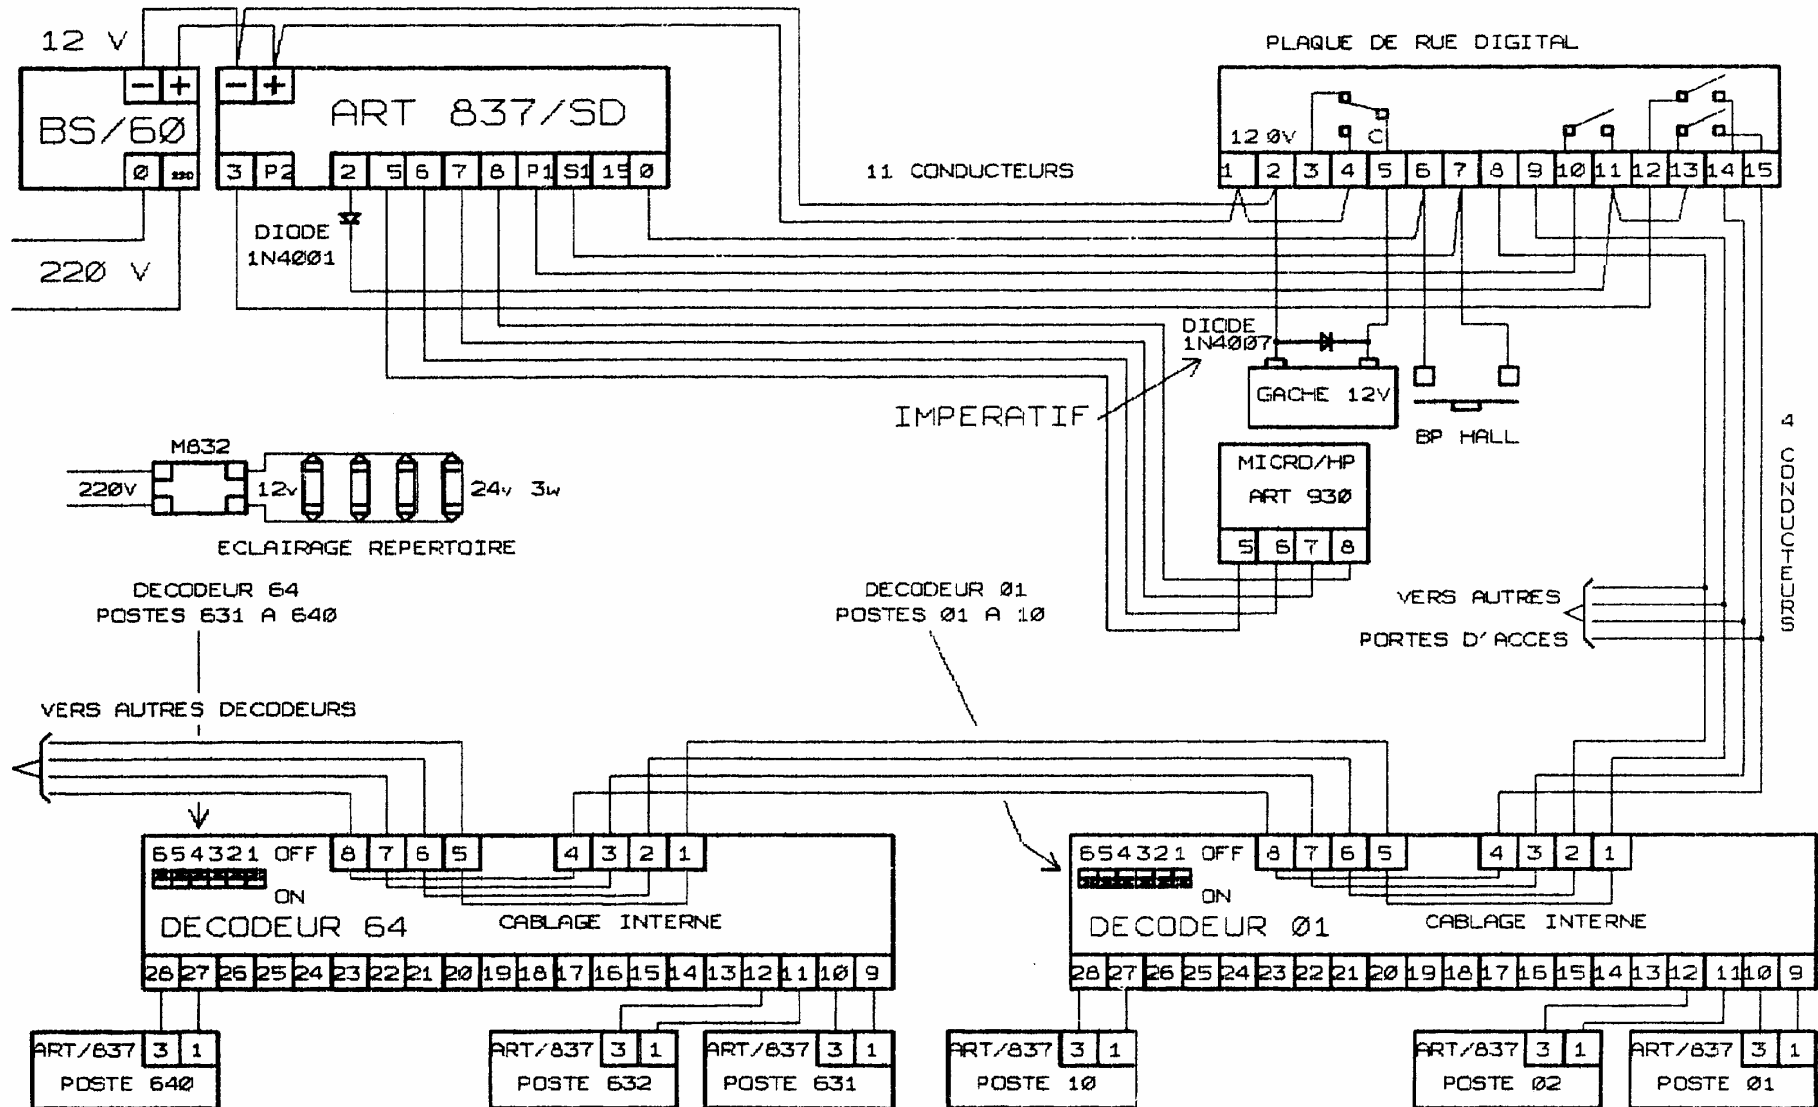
12 V

− +
BS/6Ø
Ø 220

− +
ART 837/SD
3 P2 2 5 6 7 8 P1 S1 15 Ø

DIODE
1N4001

220 V

11 CONDUCTEURS

PLAQUE DE RUE DIGITAL
12 ØV C
1 2 3 4 5 6 7 8 9 10 11 12 13 14 15

DIODE
1N4007

GACHE 12V

BP HALL

IMPERATIF

MICRO/HP
ART 930
5 6 7 8

M832
220v 12v 24v 3w
ECLAIRAGE REPERTOIRE

4 CONDUCTEURS

DECODEUR 64
POSTES 631 A 640

DECODEUR Ø1
POSTES Ø1 A 10

VERS AUTRES
PORTES D'ACCES

VERS AUTRES DECODEURS

654321 OFF 8 7 6 5 4 3 2 1
ON
DECODEUR 64
CABLAGE INTERNE
28 27 26 25 24 23 22 21 20 19 18 17 16 15 14 13 12 11 10 9

654321 OFF 8 7 6 5 4 3 2 1
ON
DECODEUR Ø1
CABLAGE INTERNE
28 27 26 25 24 23 22 21 20 19 18 17 16 15 14 13 12 11 10 9

ART/837 3 1
POSTE 64Ø

ART/837 3 1
POSTE 632

ART/837 3 1
POSTE 631

ART/837 3 1
POSTE 1Ø

ART/837 3 1
POSTE Ø2

ART/837 3 1
POSTE Ø1